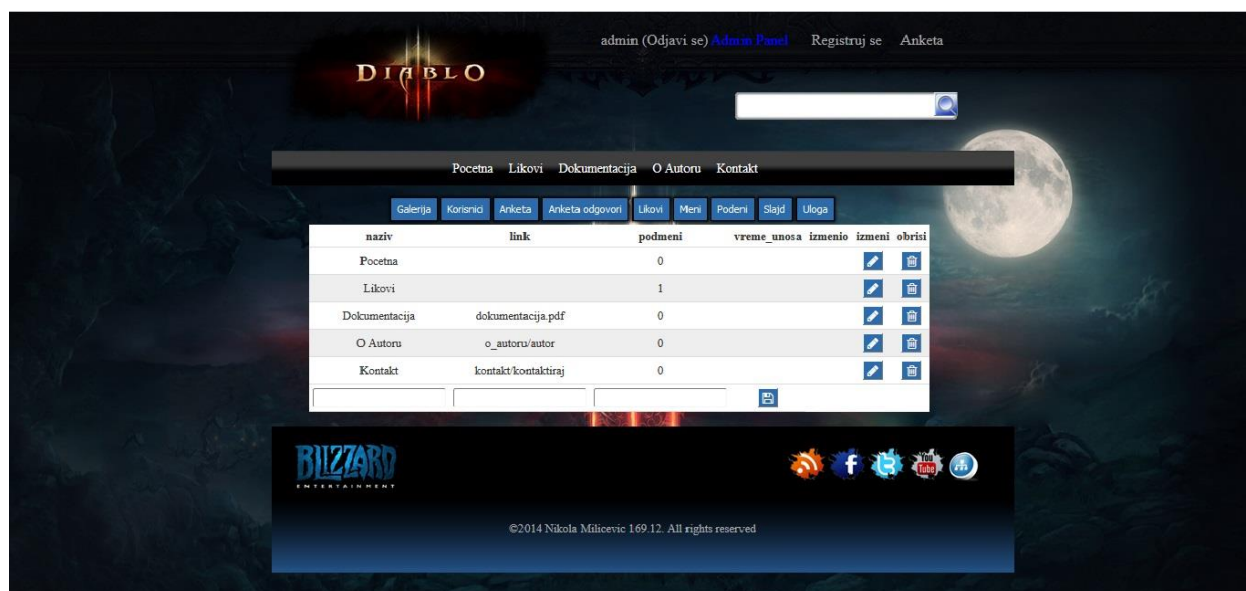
DIABLO

admin (Odjavi se) Admin Panel Registruj se Anketa

Pocetna Likovi Dokumentacija O Autoru Kontakt

Galerija Korisnici Anketa Anketa odgovori Likovi Meni Podeni Slajd Uloga

| naziv | link | podmeni | vreme_unosa | izmenio | izmeni | obrisi |
|---|---|---|---|---|---|---|
| Pocetna | | 0 | | | | |
| Likovi | | 1 | | | | |
| Dokumentacija | dokumentacija.pdf | 0 | | | | |
| O Autoru | o_autoru/autor | 0 | | | | |
| Kontakt | kontakt/kontaktiraj | 0 | | | | |

BLIZZARD ENTERTAINMENT

You Tube

©2014 Nikola Milicevic 169.12. All rights reserved